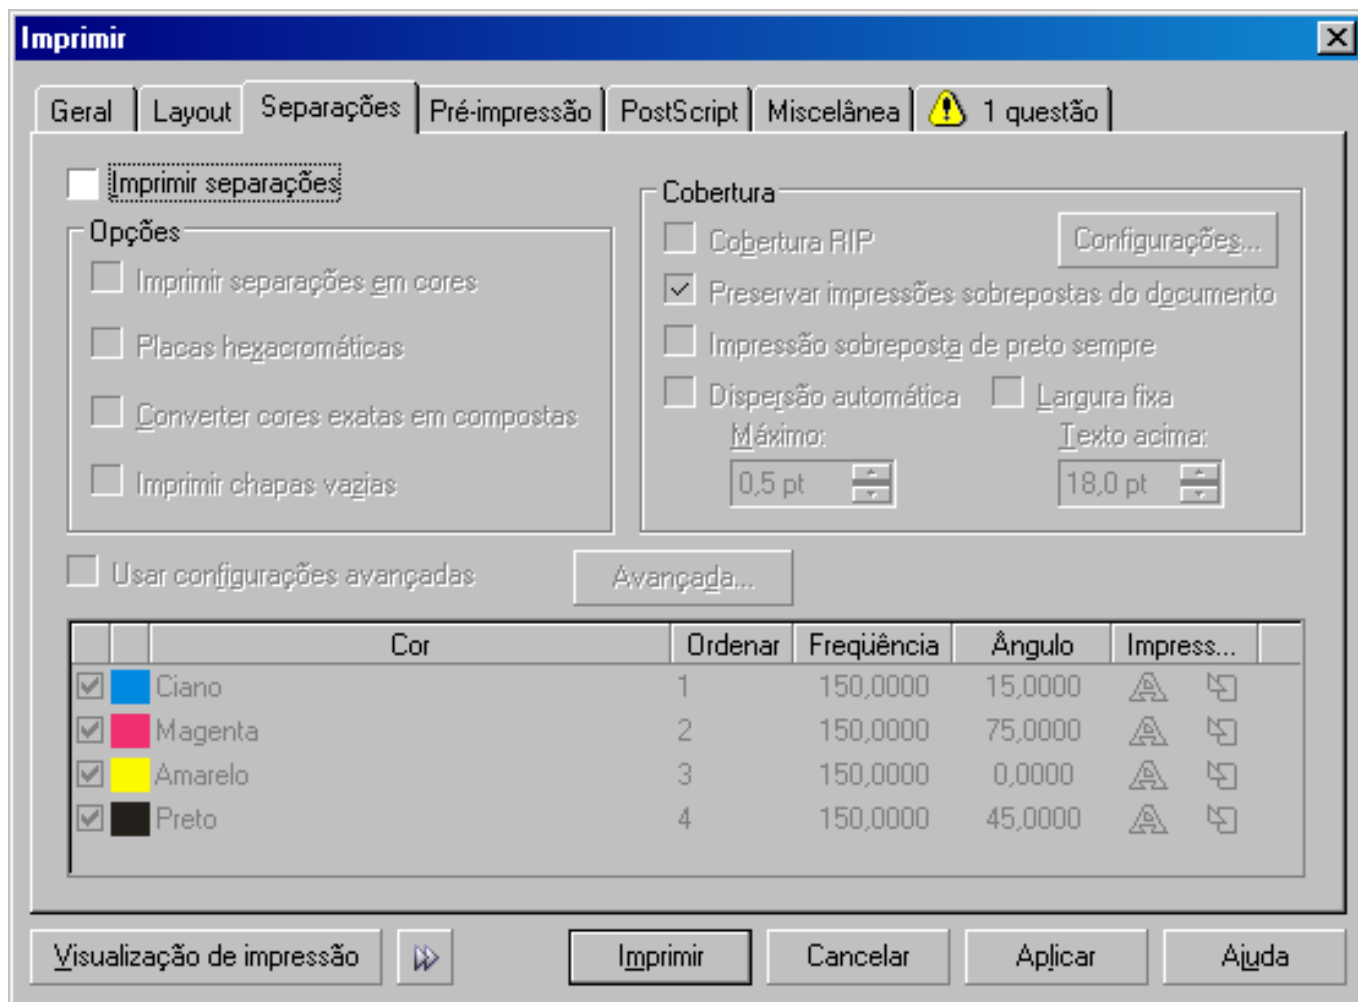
Imprimir

Geral | Layout | Separações | Pré-impressão | PostScript | Miscelânea | 1 questão

Imprimir separações

Opções
Imprimir separações em cores
Placas hexacromáticas
Converter cores exatas em compostas
Imprimir chapas vazias

Cobertura
Cobertura RIP
Configurações...
Preservar impressões sobrepostas do documento
Impressão sobreposta de preto sempre
Dispersão automática
Largura fixa
Máximo:
0,5 pt
Texto acima:
18,0 pt

Usar configurações avançadas
Avançada...

| | | Cor | Ordenar | Freqüência | Ângulo | Impress... |
|---|---|---|---|---|---|---|
| | | Ciano | 1 | 150,0000 | 15,0000 | |
| | | Magenta | 2 | 150,0000 | 75,0000 | |
| | | Amarelo | 3 | 150,0000 | 0,0000 | |
| | | Preto | 4 | 150,0000 | 45,0000 | |

Visualização de impressão
Imprimir
Cancelar
Aplicar
Ajuda